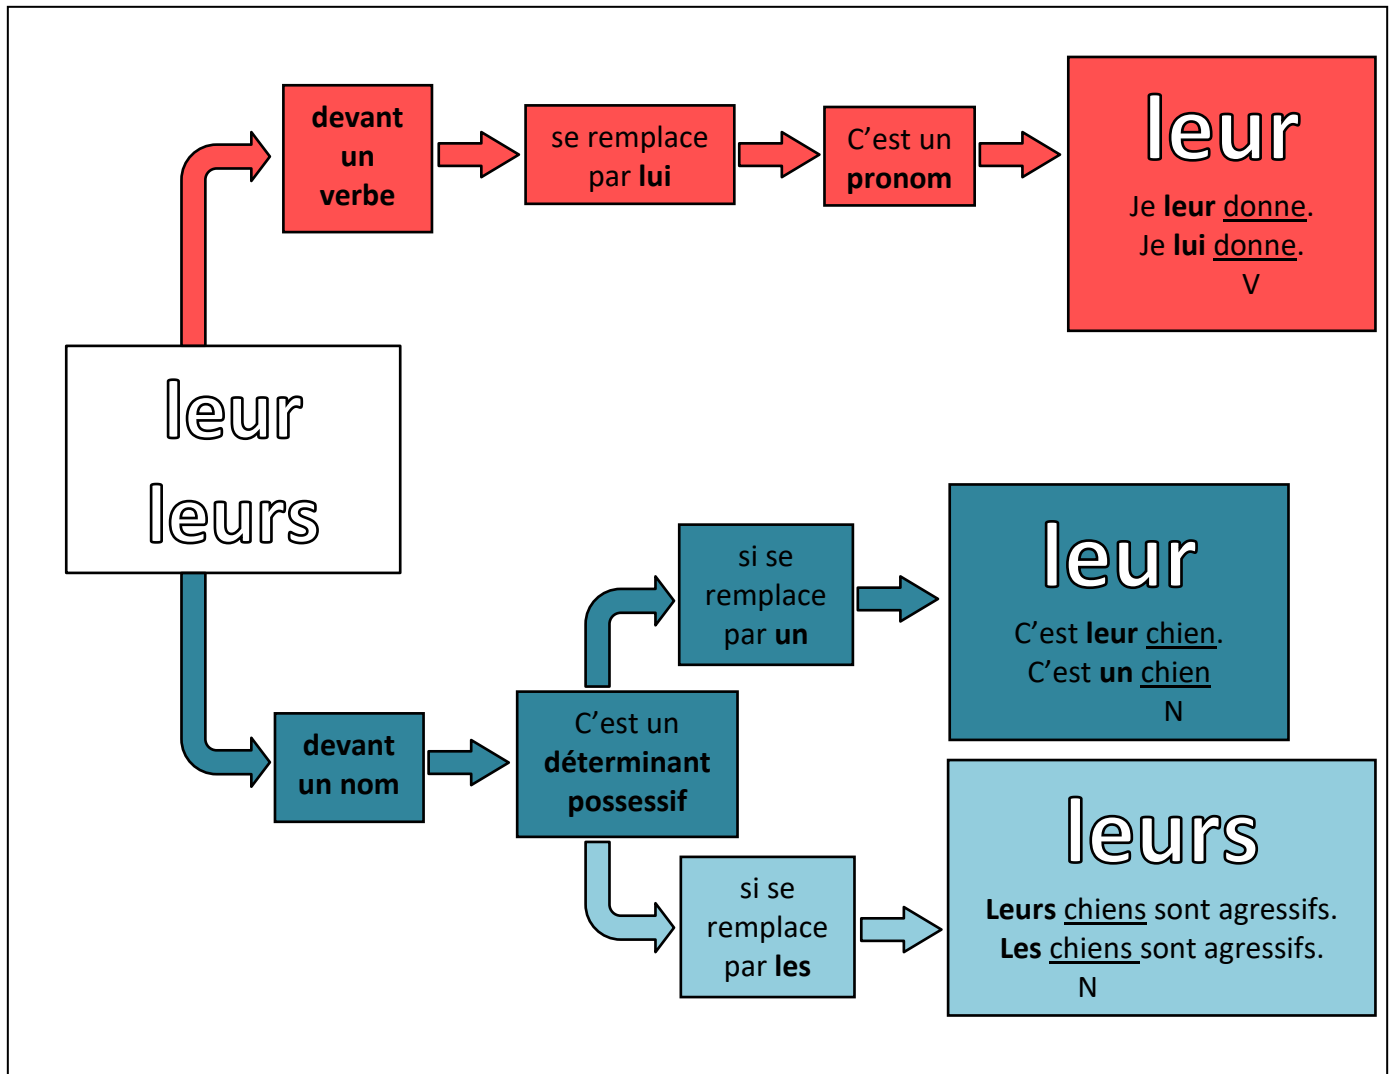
leur
leurs

devant un verbe

se remplace par lui

C’est un pronom

leur
Je leur donne.
Je lui donne.
V

devant un nom

C’est un déterminant possessif

si se remplace par un

leur
C’est leur chien.
C’est un chien
N

si se remplace par les

leurs
Leurs chiens sont agressifs.
Les chiens sont agressifs.
N